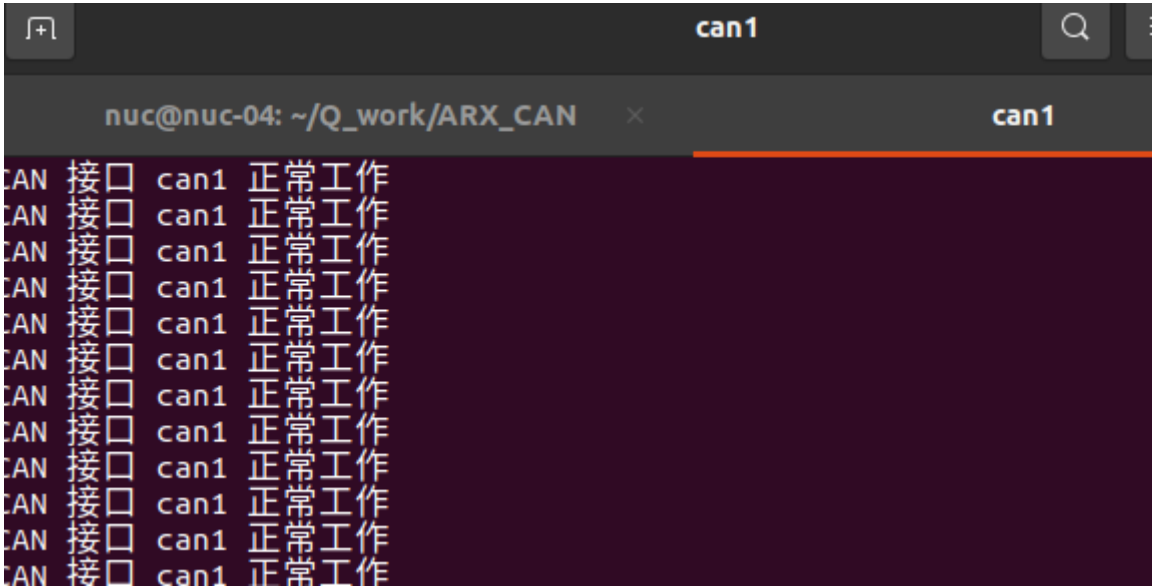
can1

nuc@nuc-04: ~/Q_work/ARX_CAN ×

can1

CAN 接口 can1 正常工作
CAN 接口 can1 正常工作
CAN 接口 can1 正常工作
CAN 接口 can1 正常工作
CAN 接口 can1 正常工作
CAN 接口 can1 正常工作
CAN 接口 can1 正常工作
CAN 接口 can1 正常工作
CAN 接口 can1 正常工作
CAN 接口 can1 正常工作
CAN 接口 can1 正常工作
CAN 接口 can1 正常工作